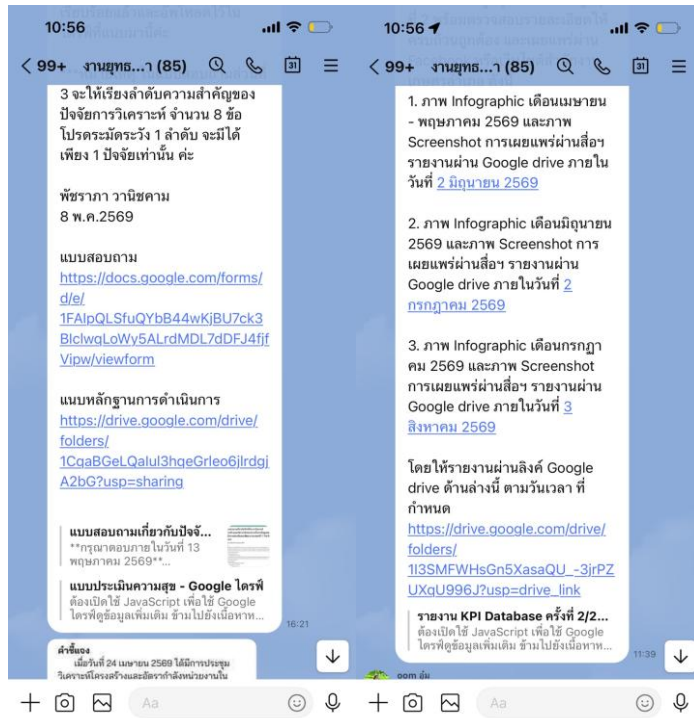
10:56

< 99+ งานยุทธ...า (85)

3 จะให้เรียงลำดับความสำคัญของปัจจัยการวิเคราะห์ จำนวน 8 ข้อ โปรดระมัดระวัง 1 ลำดับ จะมีได้เพียง 1 ปัจจัยเท่านั้น ค่ะ

พัชราภา วานิชคาม
8 พ.ค.2569

แบบสอบถาม
https://docs.google.com/forms/d/e/1FAIpQLSfuQYbB44wKjBU7ck3BlclwqLoWy5ALrdMDL7dDFJ4fjfVipw/viewform

แนบหลักฐานการดำเนินการ
https://drive.google.com/drive/folders/1CqaBGeLQalul3hqeGrleo6jlrdgjA2bG?usp=sharing

แบบสอบถามเกี่ยวกับปัจจั...
**กรุณาตอบภายในวันที่ 13 พฤษภาคม 2569**...

แบบประเมินความสุข - Google ไดรฟ์
ต้องเปิดใช้ JavaScript เพื่อใช้ Google ไดรฟ์ดูข้อมูลเพิ่มเติม ข้ามไปยังเนื้อหา...

16:21

คำชี้แจง
เมื่อวันที่ 24 เมษายน 2569 ได้มีการประชุม วิเคราะห์โครงสร้างและอัตรากำลังหน่วยงานใน

Aa

10:56

< 99+ งานยุทธ...า (85)

1. ภาพ Infographic เดือนเมษายน - พฤษภาคม 2569 และภาพ Screenshot การเผยแพร่ผ่านสื่อฯ รายงานผ่าน Google drive ภายในวันที่ 2 มิถุนายน 2569

2. ภาพ Infographic เดือนมิถุนายน 2569 และภาพ Screenshot การเผยแพร่ผ่านสื่อฯ รายงานผ่าน Google drive ภายในวันที่ 2 กรกฎาคม 2569

3. ภาพ Infographic เดือนกรกฎาคม 2569 และภาพ Screenshot การเผยแพร่ผ่านสื่อฯ รายงานผ่าน Google drive ภายในวันที่ 3 สิงหาคม 2569

โดยให้รายงานผ่านลิงค์ Google drive ด้านล่างนี้ ตามวันเวลา ที่กำหนด
https://drive.google.com/drive/folders/1I3SMFWHsGn5XasaQU_-3jrPZUXqU996J?usp=drive_link

รายงาน KPI Database ครั้งที่ 2/2...
ต้องเปิดใช้ JavaScript เพื่อใช้ Google ไดรฟ์ดูข้อมูลเพิ่มเติม ข้ามไปยังเนื้อหา...

11:39

oom อุ้ม

Aa